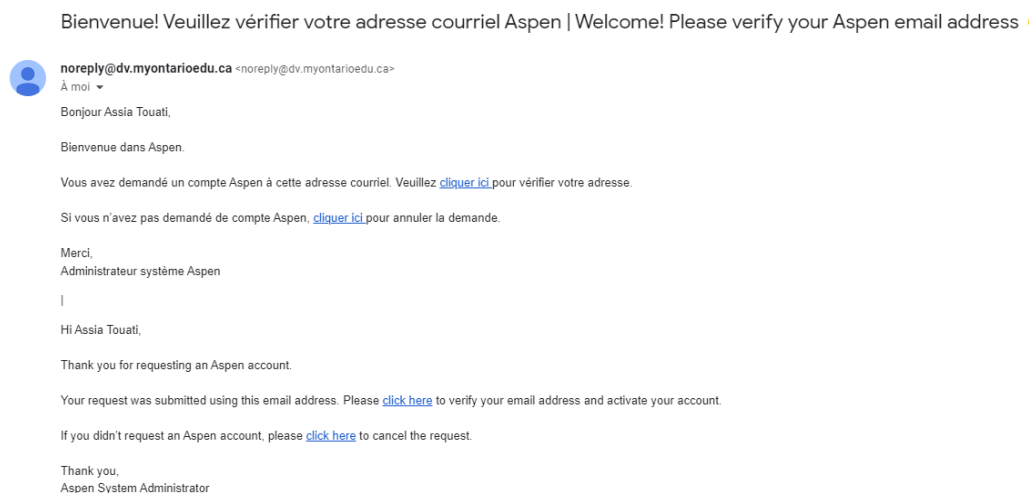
Bienvenue! Veuillez vérifier votre adresse courriel Aspen | Welcome! Please verify your Aspen email address

noreply@dv.myontarioedu.ca <noreply@dv.myontarioedu.ca>
À moi

Bonjour Assia Touati,

Bienvenue dans Aspen.

Vous avez demandé un compte Aspen à cette adresse courriel. Veuillez cliquer ici pour vérifier votre adresse.

Si vous n'avez pas demandé de compte Aspen, cliquer ici pour annuler la demande.

Merci,
Administrateur système Aspen

|

Hi Assia Touati,

Thank you for requesting an Aspen account.

Your request was submitted using this email address. Please click here to verify your email address and activate your account.

If you didn't request an Aspen account, please click here to cancel the request.

Thank you,
Aspen System Administrator